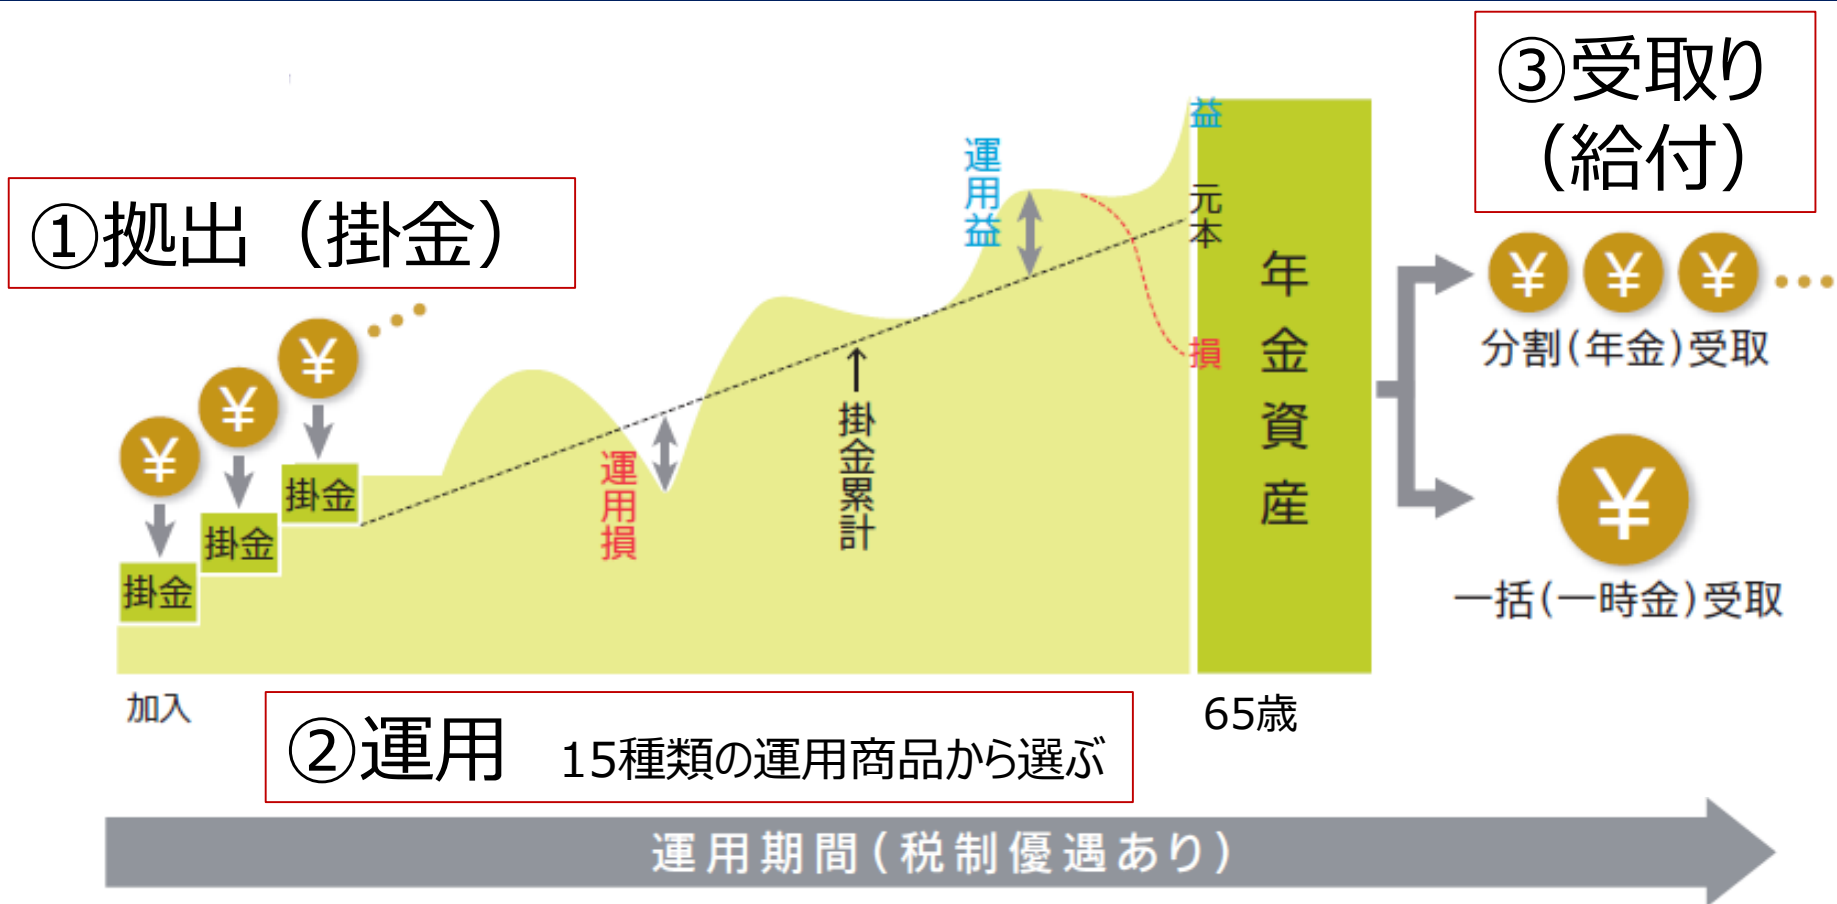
③受取り
（給付）

①拠出（掛金）

¥
¥
¥
掛金
掛金
掛金

運用益
益
元本
損
運用損
掛金累計
年金資産

¥ ¥ ¥
分割（年金）受取
¥
一括（一時金）受取

加入
65歳

②運用 15種類の運用商品から選ぶ

運用期間（税制優遇あり）